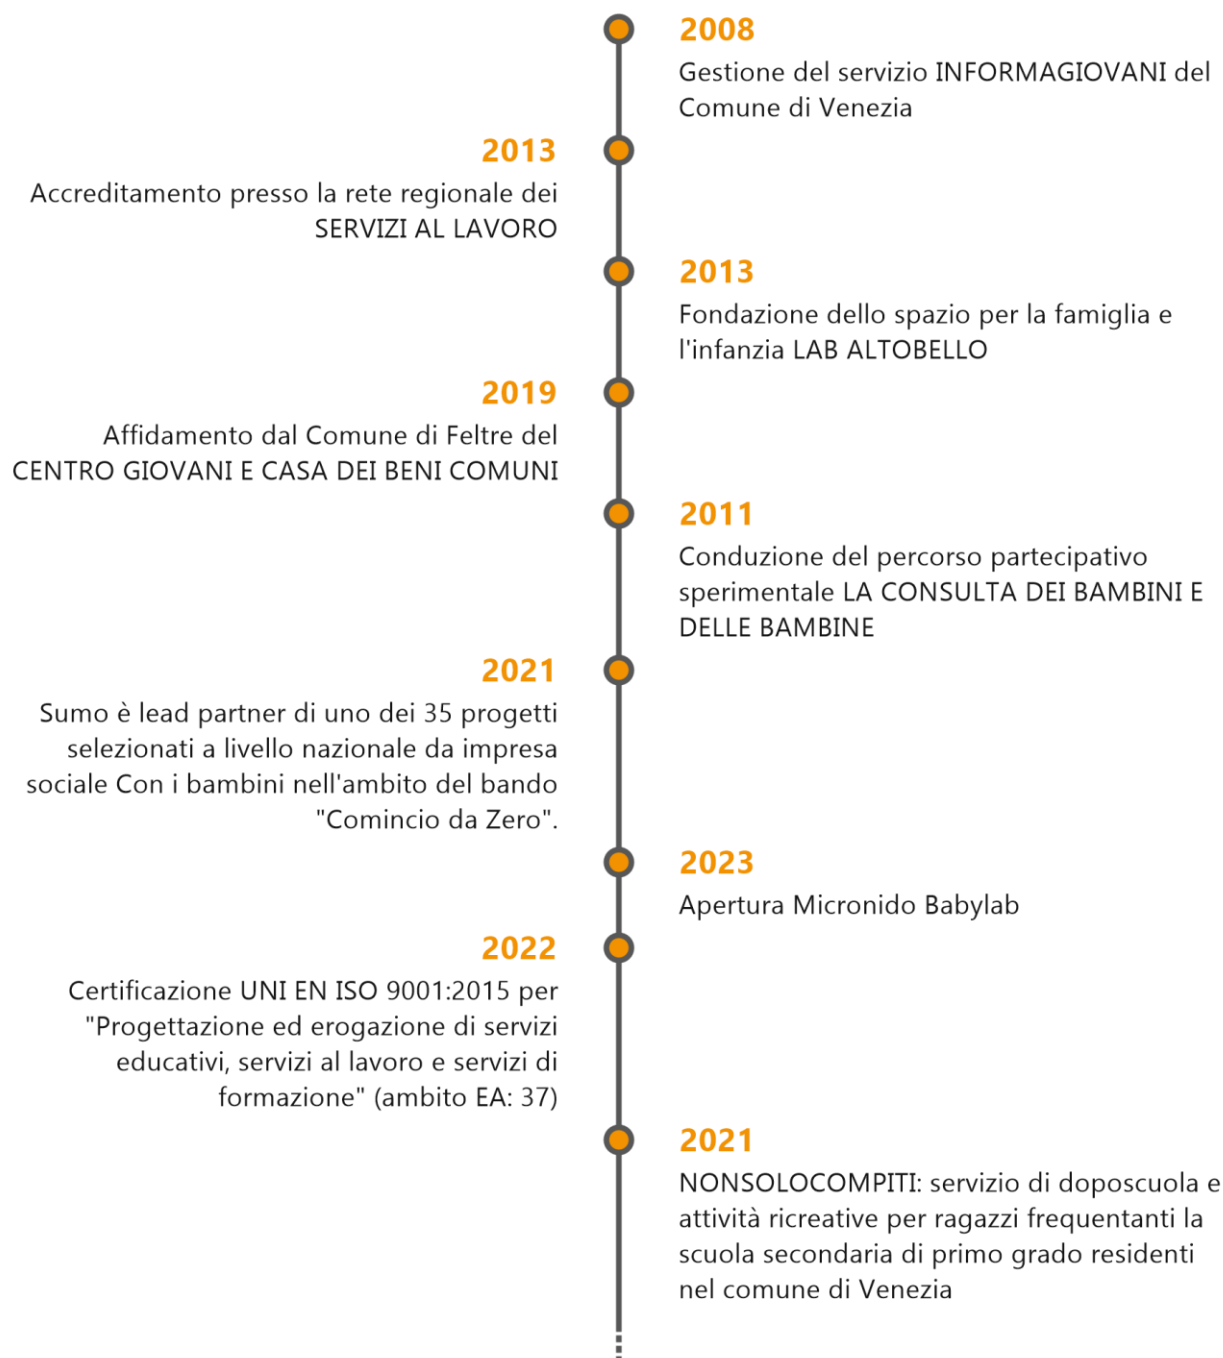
2008
Gestione del servizio INFORMAGIOVANI del Comune di Venezia

2013
Accreditamento presso la rete regionale dei SERVIZI AL LAVORO

2013
Fondazione dello spazio per la famiglia e l'infanzia LAB ALTOBELLO

2019
Affidamento dal Comune di Feltre del CENTRO GIOVANI E CASA DEI BENI COMUNI

2011
Conduzione del percorso partecipativo sperimentale LA CONSULTA DEI BAMBINI E DELLE BAMBINE

2021
Sumo è lead partner di uno dei 35 progetti selezionati a livello nazionale da impresa sociale Con i bambini nell'ambito del bando "Comincio da Zero".

2023
Apertura Micronido Babylab

2022
Certificazione UNI EN ISO 9001:2015 per "Progettazione ed erogazione di servizi educativi, servizi al lavoro e servizi di formazione" (ambito EA: 37)

2021
NONSOLOCOMPITI: servizio di doposcuola e attività ricreative per ragazzi frequentanti la scuola secondaria di primo grado residenti nel comune di Venezia